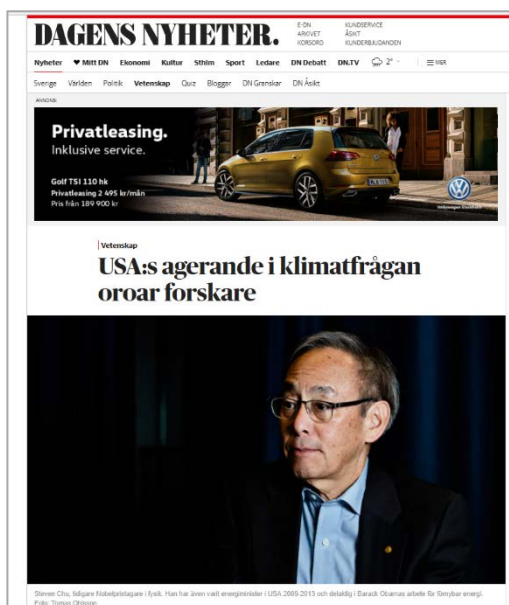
DAGENS NYHETER.

E-DN
ARKIVET
KORSORD

KUNDSERVICE
ÅSIKT
KUNDERBJUDANDEN

Nyheter ♥ Mitt DN Ekonomi Kultur Sthlm Sport Ledare DN Debatt DN.TV 2° ☰ MER

Sverige Världen Politik Vetenskap Quiz Bloggar DN Granskar DN Åsikt

ANNONS

Privatleasing.
Inklusive service.

Golf TSI 110 hk
Privatleasing 2 495 kr/mån
Pris från 189 900 kr

Vetenskap

USA:s agerande i klimatfrågan oroar forskare

Steven Chu, tidigare Nobelpristagare i fysik. Han har även varit energiminister i USA 2009-2013 och delaktig i Barack Obamas arbete för förnybar energi.
Foto: Tomas Ohlsson